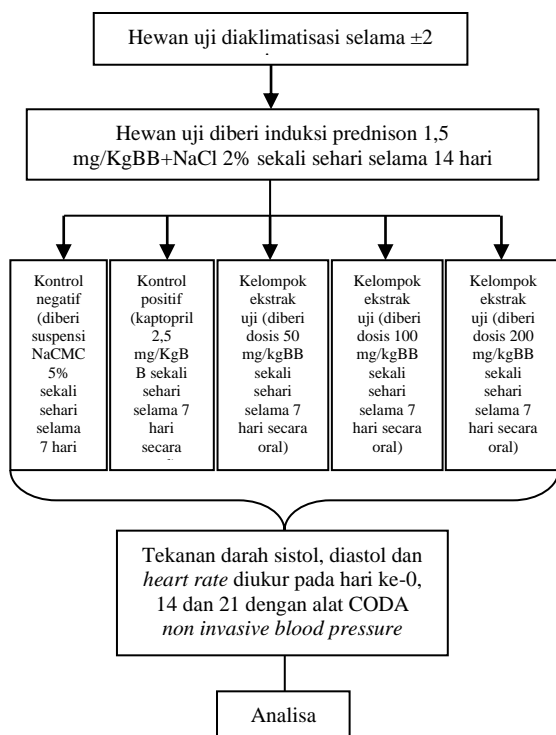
Hewan uji diaklimatisasi selama ±2

Hewan uji diberi induksi prednison 1,5 mg/KgBB+NaCl 2% sekali sehari selama 14 hari

Kontrol negatif (diberi suspensi NaCMC 5% sekali sehari selama 7 hari

Kontrol positif (kaptopril 2,5 mg/KgBB sekali sehari selama 7 hari secara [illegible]

Kelompok ekstrak uji (diberi dosis 50 mg/kgBB sekali sehari selama 7 hari secara oral)

Kelompok ekstrak uji (diberi dosis 100 mg/kgBB sekali sehari selama 7 hari secara oral)

Kelompok ekstrak uji (diberi dosis 200 mg/kgBB sekali sehari selama 7 hari secara oral)

Tekanan darah sistol, diastol dan *heart rate* diukur pada hari ke-0, 14 dan 21 dengan alat CODA *non invasive blood pressure*

Analisa